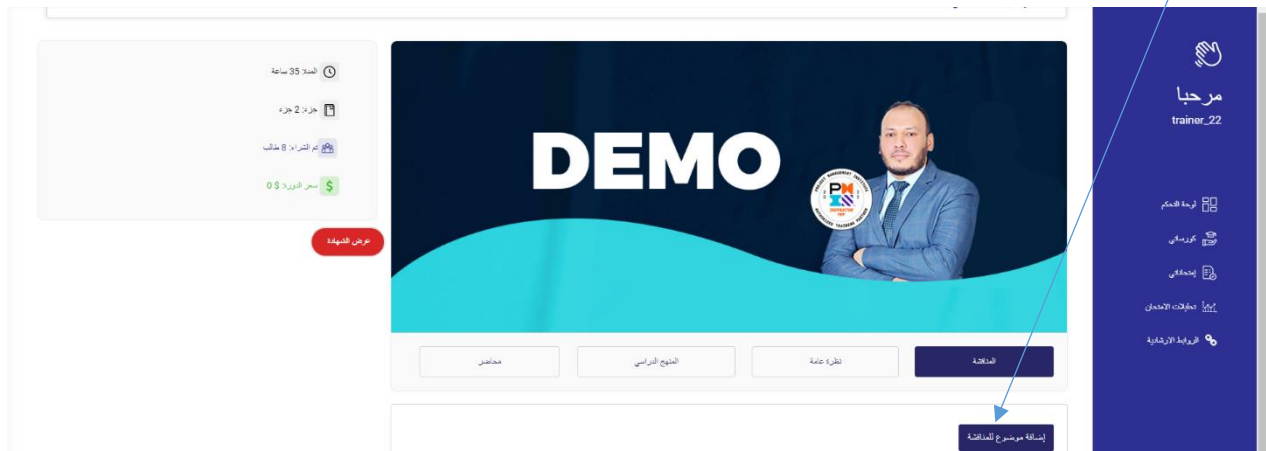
مرحبا
trainer_22

لوحة التحكم
كورساتي
إمتحاناتي
تحليلات الامتحان
الروابط الارشادية

DEMO

المدة: 35 ساعة
جزء: 2 جزء
تم الشراء: 8 طالب
سعر الدورة: $ 0
عرض الشهادة

المناقشة
نظرة عامة
المنهج الدراسي
محاضر

إضافة موضوع للمناقشة